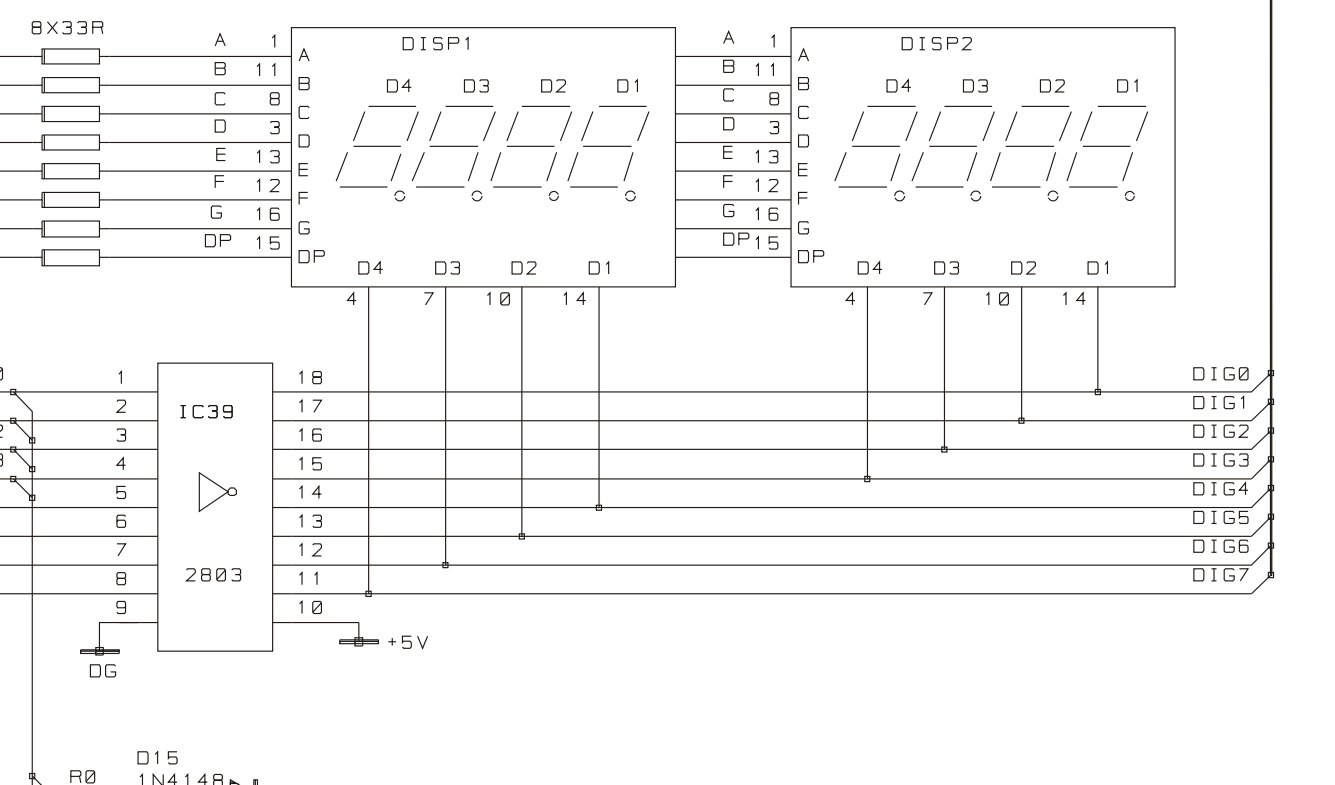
8X33R

A 1 A
B 11 B
C 8 C
D 3 D
E 13 E
F 12 F
G 16 G
DP 15 DP

DISP1
D4 D3 D2 D1
D4 D3 D2 D1
4 7 10 14

A 1 A
B 11 B
C 8 C
D 3 D
E 13 E
F 12 F
G 16 G
DP 15 DP

DISP2
D4 D3 D2 D1
D4 D3 D2 D1
4 7 10 14

1 18
2 17
3 16
4 15
5 14
6 13
7 12
8 11
9 10

IC39
2803

DIG0
DIG1
DIG2
DIG3
DIG4
DIG5
DIG6
DIG7

+5V
DG

D15
1N4148
R0